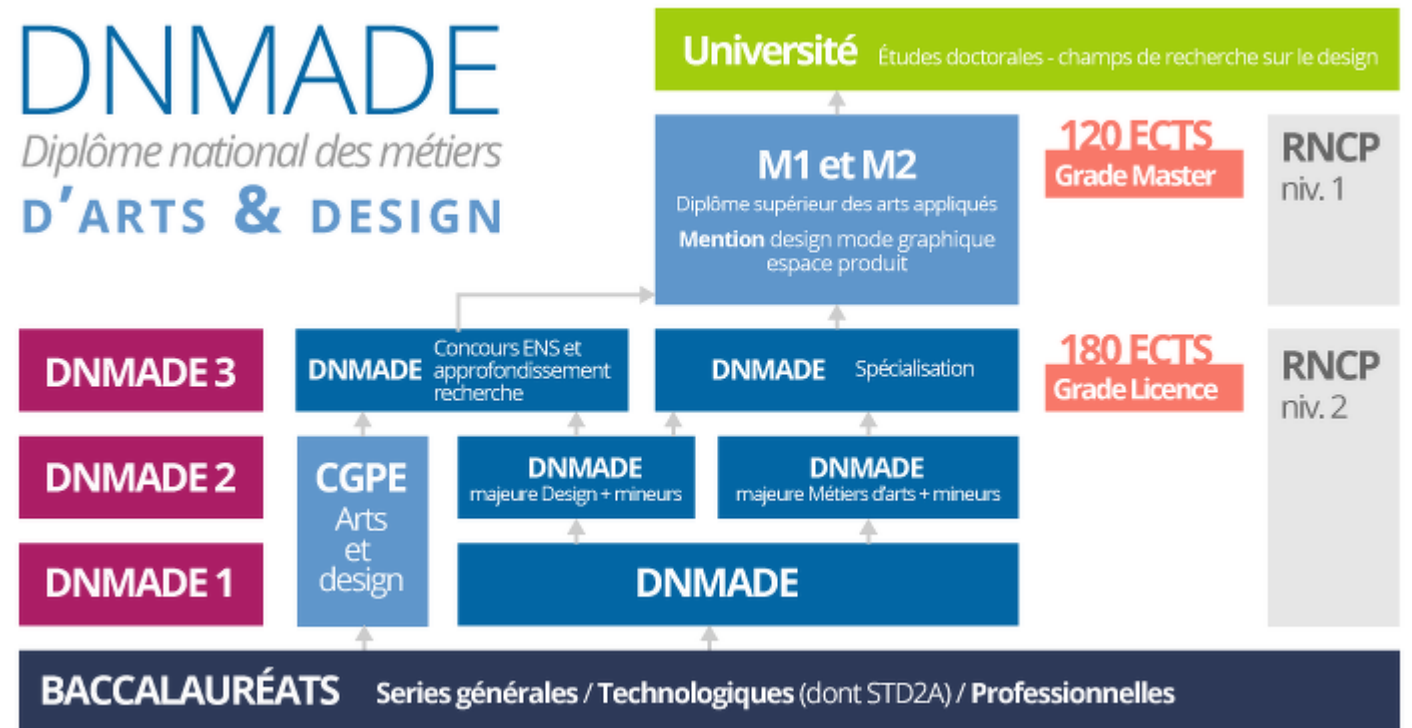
DNMADE
Diplôme national des métiers
D'ARTS & DESIGN

Université Études doctorales - champs de recherche sur le design

M1 et M2
Diplôme supérieur des arts appliqués
Mention design mode graphique espace produit

120 ECTS
Grade Master

RNCP
niv. 1

DNMADE 3

DNMADE Concours ENS et approfondissement recherche

DNMADE Spécialisation

180 ECTS
Grade Licence

RNCP
niv. 2

DNMADE 2

CGPE
Arts et design

DNMADE
majeure Design + mineurs

DNMADE
majeure Métiers d'arts + mineurs

DNMADE 1

DNMADE

BACCALAURÉATS Series générales / Technologiques (dont STD2A) / Professionnelles